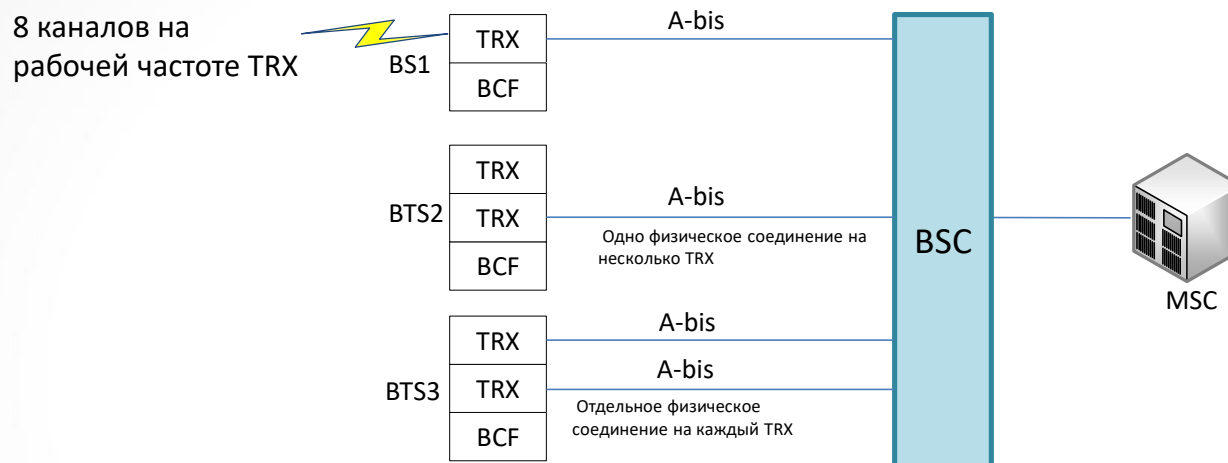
8 каналов на рабочей частоте TRX

BS1

TRX

BCF

A-bis

BTS2

TRX

TRX

BCF

A-bis

Одно физическое соединение на несколько TRX

BSC

MSC

BTS3

TRX

TRX

BCF

A-bis

A-bis

Отдельное физическое соединение на каждый TRX